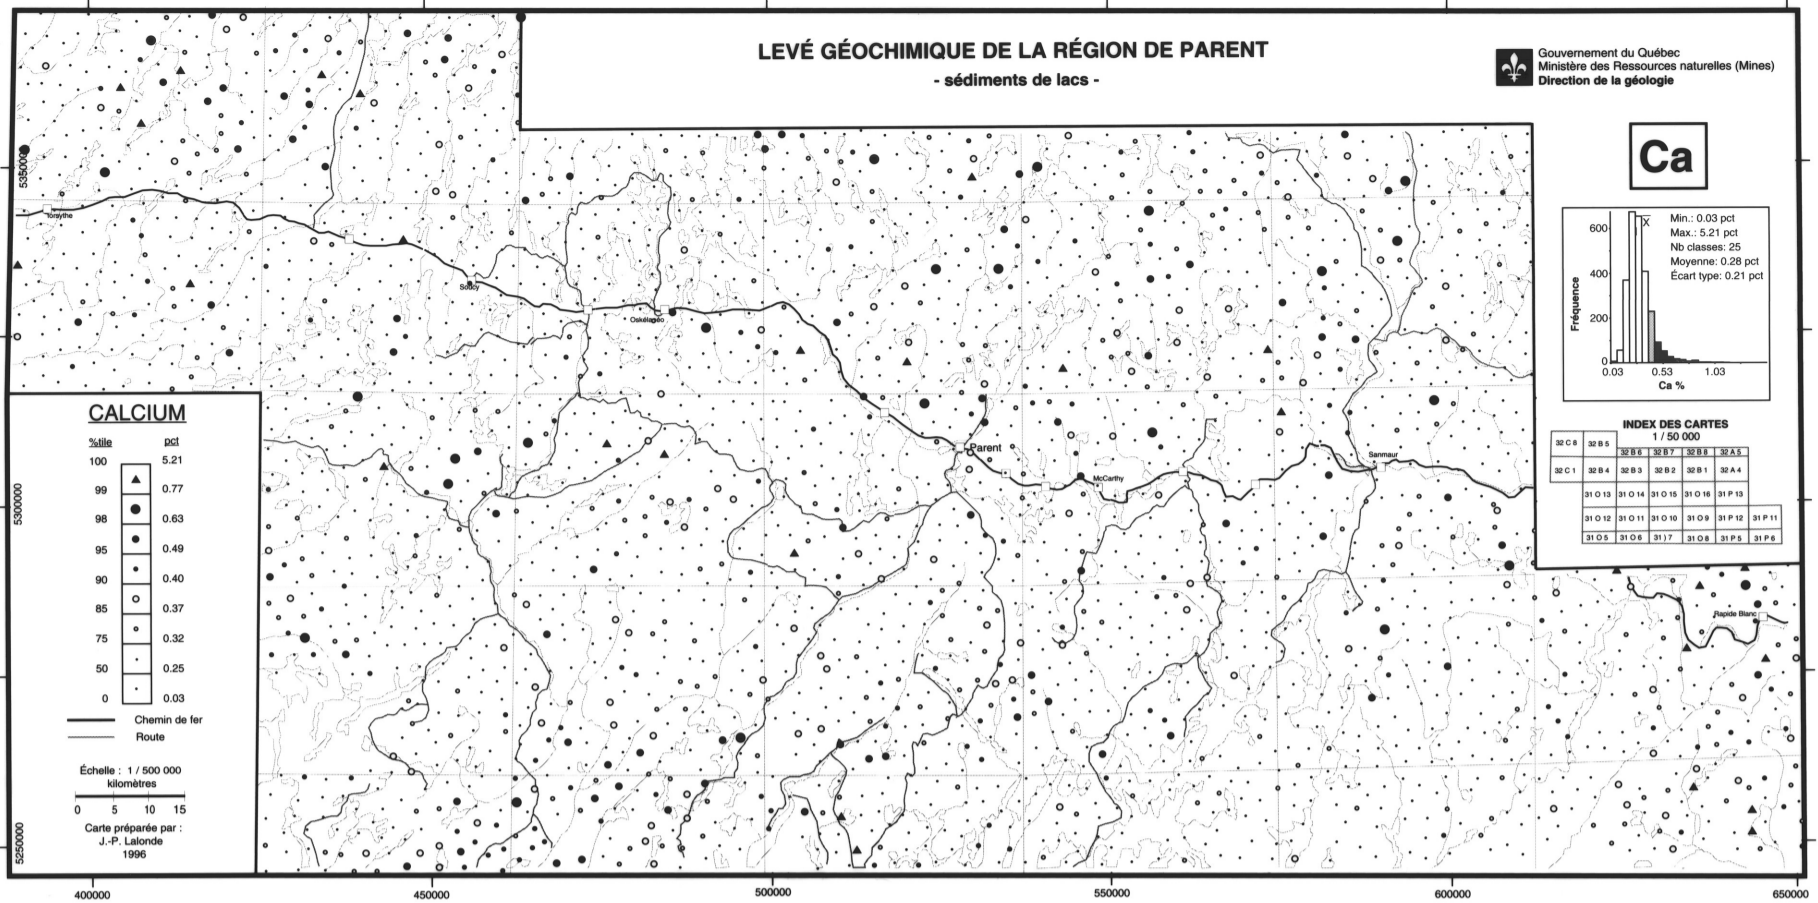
LEVÉ GÉOCHIMIQUE DE LA RÉGION DE PARENT
- sédiments de lacs -

Gouvernement du Québec
Ministère des Ressources naturelles (Mines)
Direction de la géologie

Ca

Min.: 0.03 pct
Max.: 5.21 pct
Nb classes: 25
Moyenne: 0.28 pct
Écart type: 0.21 pct

600
400
200
0
Fréquence
0.03
0.53
1.03
Ca %
X

INDEX DES CARTES
1 / 50 000

| 32 C 8 | 32 B 5 | | | | |
|---|---|---|---|---|---|
| | | 32 B 6 | 32 B 7 | 32 B 8 | 32 A 5 |
| 32 C 1 | 32 B 4 | 32 B 3 | 32 B 2 | 32 B 1 | 32 A 4 |
| | 31 O 13 | 31 O 14 | 31 O 15 | 31 O 16 | 31 P 13 |
| 31 O 12 | 31 O 11 | 31 O 10 | 31 O 9 | 31 P 12 | 31 P 11 |
| 31 O 5 | 31 O 6 | 31 ) 7 | 31 O 8 | 31 P 5 | 31 P 6 |

CALCIUM

| %tile | pct |
|---|---|
| 100 | 5.21 |
| 99 | 0.77 |
| 98 | 0.63 |
| 95 | 0.49 |
| 90 | 0.40 |
| 85 | 0.37 |
| 75 | 0.32 |
| 50 | 0.25 |
| 0 | 0.03 |

Chemin de fer
Route

Échelle : 1 / 500 000
kilomètres
0 5 10 15

Carte préparée par :
J.-P. Lalonde
1996

Forsythe
Soissy
Oskélanéo
Parent
McCarthy
Sanmaur
Rapide Blanc

5350000
5300000
5250000
400000
450000
500000
550000
600000
650000